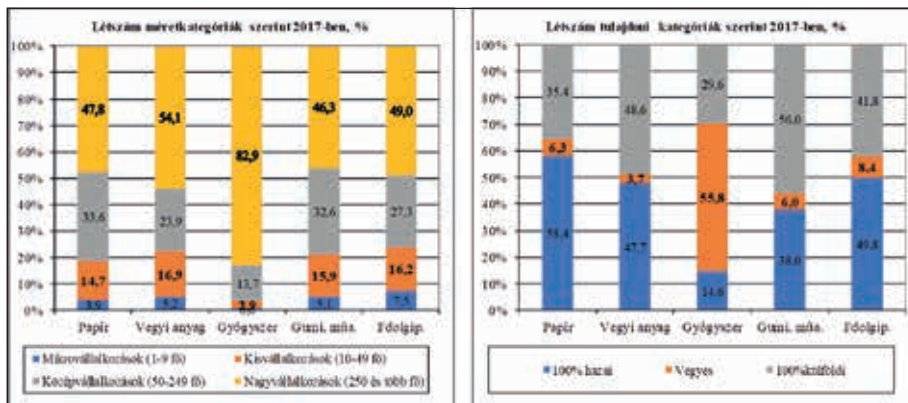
Létszám méretkategóriák szerint 2017-ben, %

100%
90%
80%
70%
60%
50%
40%
30%
20%
10%
0%

| | Papír | Vegyi anyag | Gyógyszer | Gumi, műa. | Fdolgip. |
|---|---|---|---|---|---|
| Nagyvállalkozások | 47,8 | 54,1 | 82,9 | 46,3 | 49,0 |
| Középvállalkozások | 33,6 | 23,9 | 13,7 | 32,6 | 27,3 |
| Kisvállalkozások | 14,7 | 16,9 | 2,9 | 15,9 | 16,2 |
| Mikrovállalkozások | 3,9 | 5,2 | 0,5 | 5,1 | 7,5 |

Mikrovállalkozások (1-9 fő)
Kisvállalkozások (10-49 fő)
Középvállalkozások (50-249 fő)
Nagyvállalkozások (250 és több fő)

Létszám tulajdoni kategóriák szerint 2017-ben, %

100%
90%
80%
70%
60%
50%
40%
30%
20%
10%
0%

| | Papír | Vegyi anyag | Gyógyszer | Gumi, műa. | Fdolgip. |
|---|---|---|---|---|---|
| 100% külföldi | 35,4 | 48,6 | 29,6 | 56,0 | 41,8 |
| Vegyes | 6,3 | 3,7 | 55,8 | 6,0 | 8,4 |
| 100% hazai | 58,4 | 47,7 | 14,6 | 38,0 | 49,8 |

100% hazai
Vegyes
100% külföldi